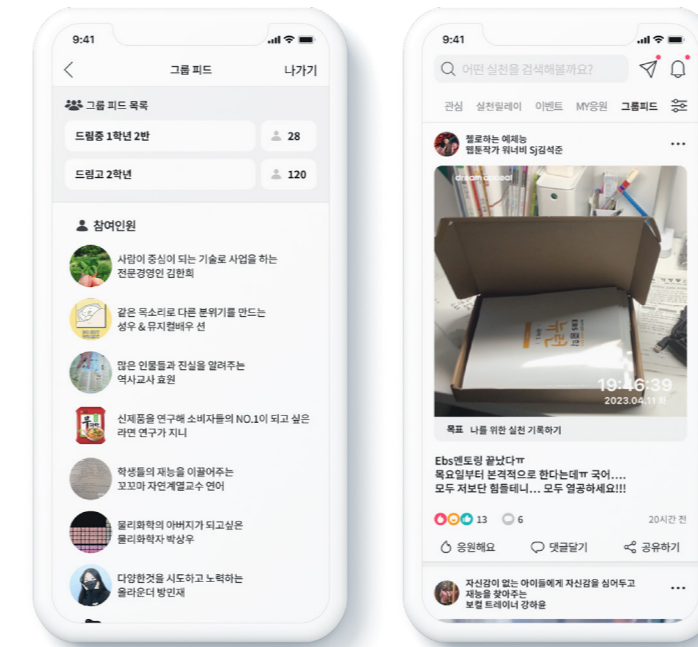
9:41

그룹 피드

나가기

그룹 피드 목록

드림중 1학년 2반

28

드림고 2학년

120

참여인원

사람이 중심이 되는 기술로 사업을 하는 전문경영인 김한희

같은 목소리로 다른 분위기를 만드는 성우 & 뮤지컬배우 선

많은 인물들과 진실을 알려주는 역사교사 효원

신제품을 연구해 소비자들의 NO.1이 되고 싶은 라면 연구가 지니

학생들의 재능을 이끌어주는 꼬꼬마 자연계열교수 연어

물리화학의 아버지가 되고싶은 물리화학자 박상우

다양한것을 시도하고 노력하는 올라운더 박민재

9:41

어떤 실천을 검색해볼까요?

관심 실천릴레이 이벤트 MY응원 그룹피드

챌로하는 예제능 웹툰작가 워너비 SJ김석준

dream onbeat

19:46:39
2023.04.11

목표 나를 위한 실천 기록하기

Ebs엔토링 끝났다ㅠ
목요일부터 본격적으로 한다는데ㅠ 국어....
모두 저보단 힘들테니... 모두 열공하세요!!!

13 6

20시간 전

응원해요 댓글달기 공유하기

자신감이 없는 아이들에게 자신감을 심어두고 재능을 찾아주는 보컬 트레이너 강하윤